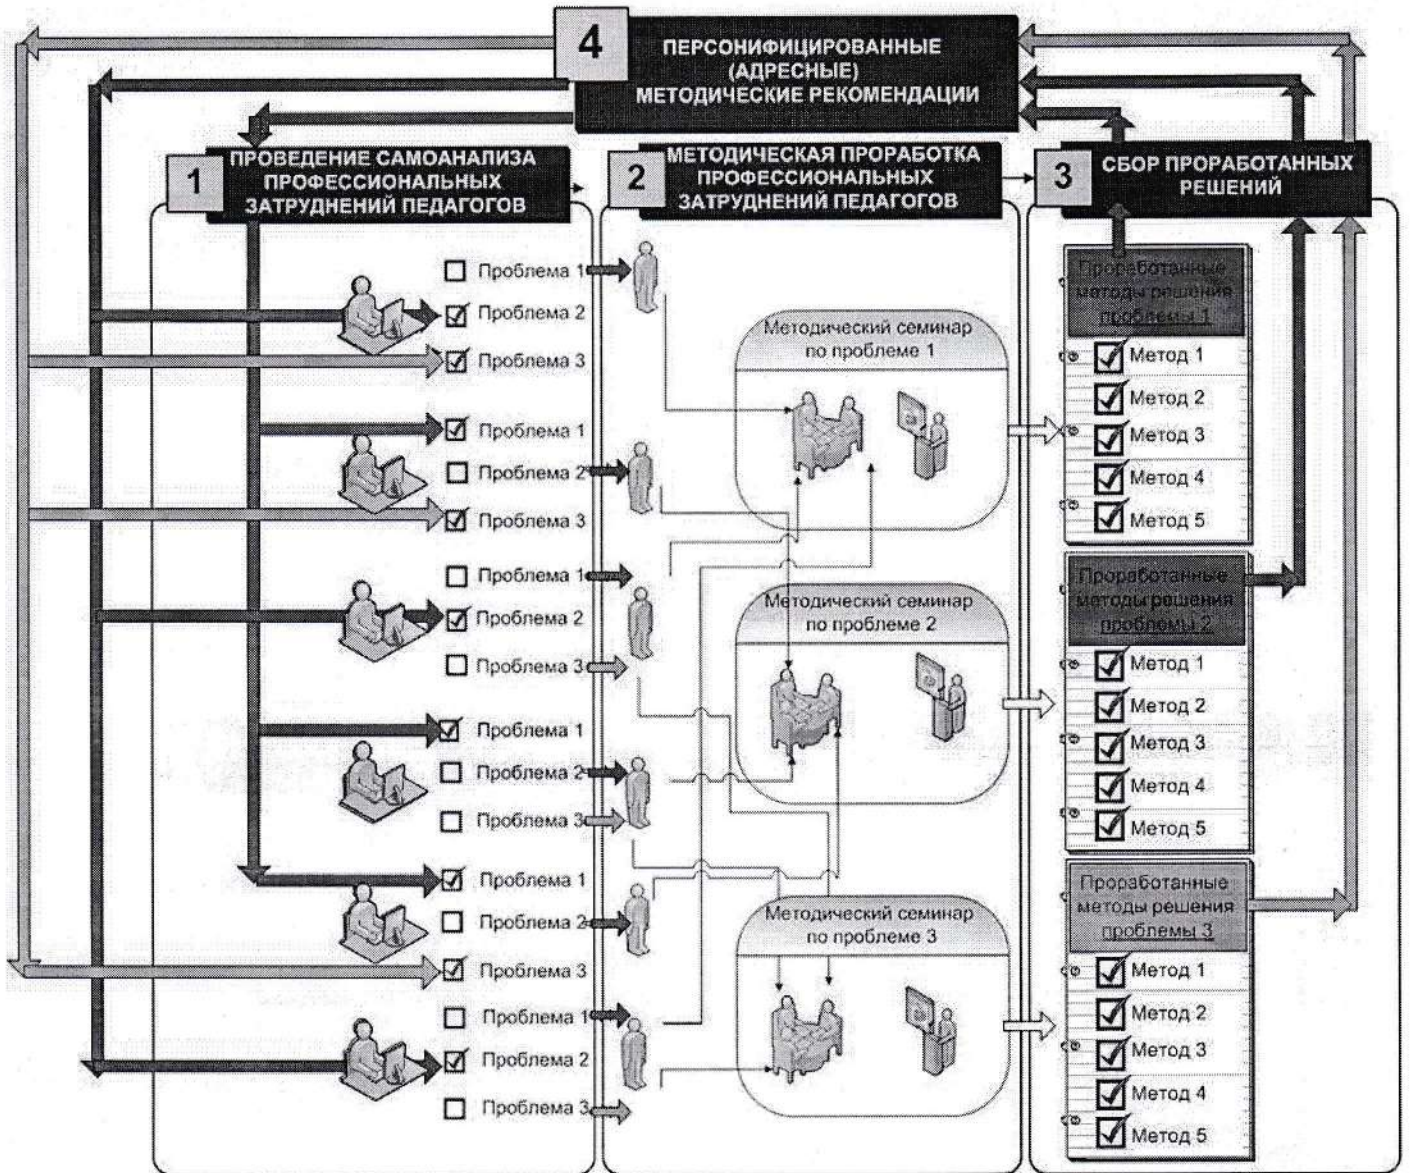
4
ПЕРСОНИФИЦИРОВАННЫЕ (АДРЕСНЫЕ) МЕТОДИЧЕСКИЕ РЕКОМЕНДАЦИИ

1
ПРОВЕДЕНИЕ САМОАНАЛИЗА ПРОФЕССИОНАЛЬНЫХ ЗАТРУДНЕНИЙ ПЕДАГОГОВ

2
МЕТОДИЧЕСКАЯ ПРОРАБОТКА ПРОФЕССИОНАЛЬНЫХ ЗАТРУДНЕНИЙ ПЕДАГОГОВ

3
СБОР ПРОРАБОТАННЫХ РЕШЕНИЙ

Проблема 1
Проблема 2
Проблема 3
Проблема 1
Проблема 2
Проблема 3
Проблема 1
Проблема 2
Проблема 3
Проблема 1
Проблема 2
Проблема 3
Проблема 1
Проблема 2
Проблема 3
Проблема 1
Проблема 2
Проблема 3

Методический семинар по проблеме 1

Методический семинар по проблеме 2

Методический семинар по проблеме 3

Проработанные методы решения проблемы 1
Метод 1
Метод 2
Метод 3
Метод 4
Метод 5

Проработанные методы решения проблемы 2
Метод 1
Метод 2
Метод 3
Метод 4
Метод 5

Проработанные методы решения проблемы 3
Метод 1
Метод 2
Метод 3
Метод 4
Метод 5